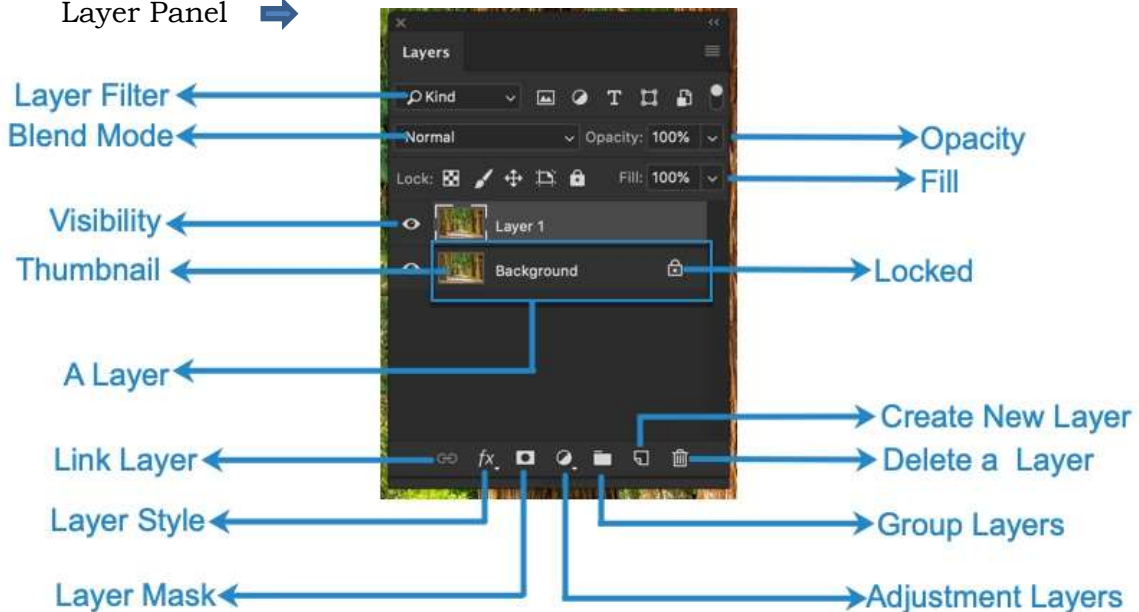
Layer Panel

Layers

Layer Filter
Kind
Blend Mode
Normal
Opacity: 100%
Opacity
Lock:
Fill: 100%
Fill
Visibility
Layer 1
Thumbnail
Background
Locked
A Layer
Create New Layer
Link Layer
fx
Delete a Layer
Layer Style
Group Layers
Layer Mask
Adjustment Layers